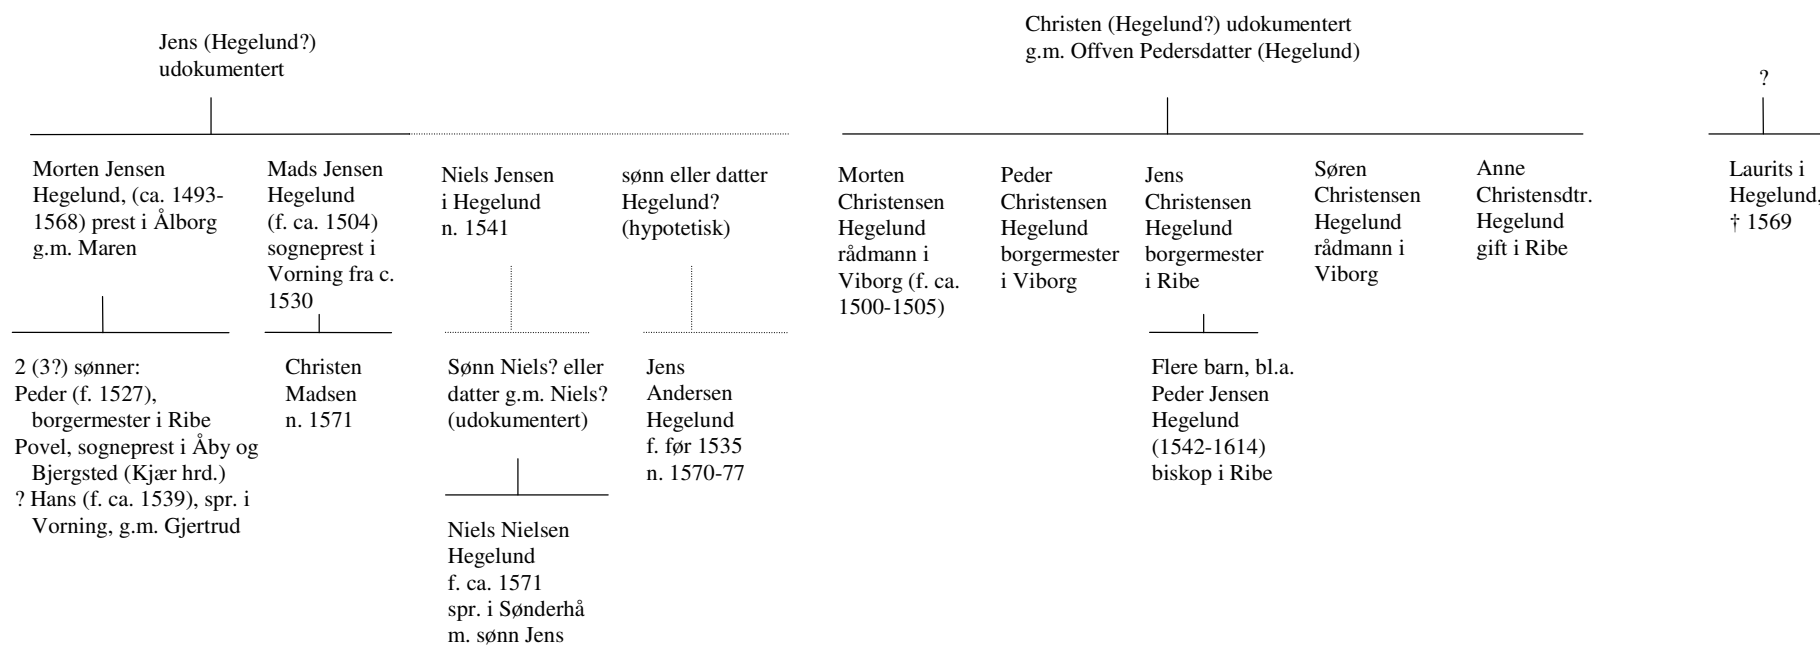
Jens (Hegelund?)
udokumentert

Morten Jensen Hegelund, (ca. 1493-1568) prest i Ålborg g.m. Maren

2 (3?) sønner:
Peder (f. 1527), borgermester i Ribe
Povel, sogneprest i Åby og Bjergsted (Kjær hrd.)
? Hans (f. ca. 1539), spr. i Vorning, g.m. Gjertrud

Mads Jensen Hegelund (f. ca. 1504) sogneprest i Vorning fra c. 1530

Christen Madsen n. 1571

Niels Jensen i Hegelund n. 1541

Sønn Niels? eller datter g.m. Niels? (udokumentert)

Niels Nielsen Hegelund f. ca. 1571 spr. i Sønderhå m. sønn Jens

sønn eller datter Hegelund? (hypotetisk)

Jens Andersen Hegelund f. før 1535 n. 1570-77

Christen (Hegelund?) udokumentert
g.m. Offven Pedersdatter (Hegelund)

Morten Christensen Hegelund rådmann i Viborg (f. ca. 1500-1505)

Peder Christensen Hegelund borgermester i Viborg

Jens Christensen Hegelund borgermester i Ribe

Flere barn, bl.a. Peder Jensen Hegelund (1542-1614) biskop i Ribe

Søren Christensen Hegelund rådmann i Viborg

Anne Christensdtr. Hegelund gift i Ribe

?

Laurits i Hegelund, † 1569